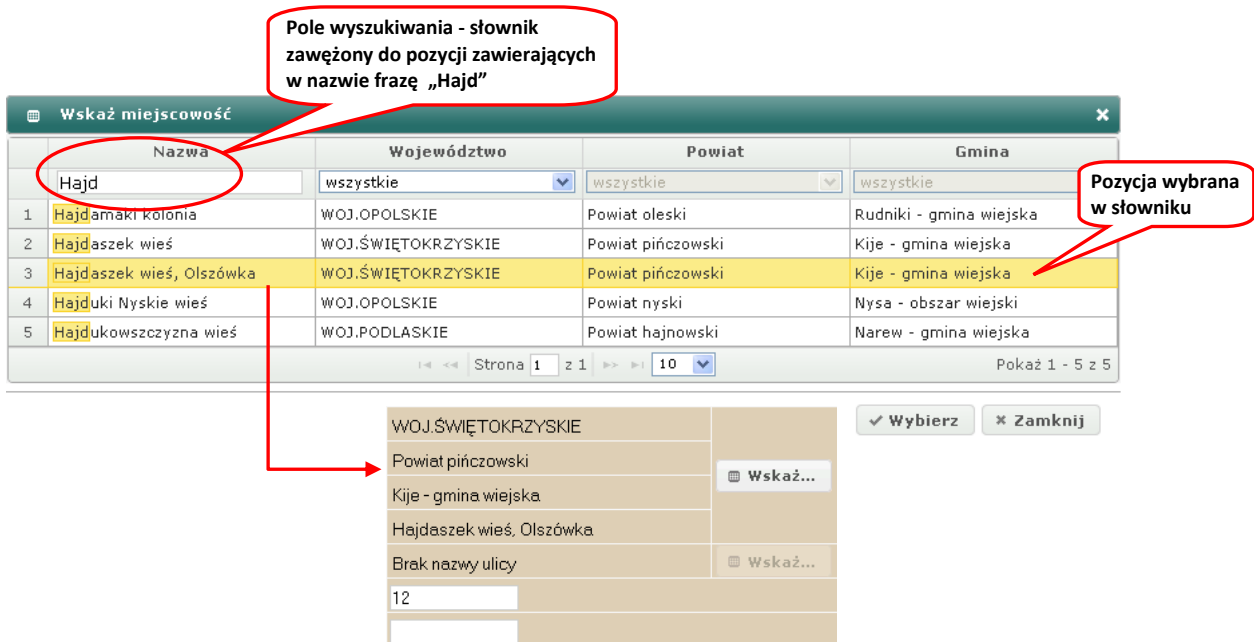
Pole wyszukiwania - słownik zawężony do pozycji zawierających w nazwie frazę „Hajd"

Wskaż miejscowość

| | Nazwa | Województwo | Powiat | Gmina |
|---|---|---|---|---|
| | Hajd | wszystkie | wszystkie | wszystkie |
| 1 | Hajdamaki kolonia | WOJ.OPOLSKIE | Powiat oleski | Rudniki - gmina wiejska |
| 2 | Hajdaszek wieś | WOJ.ŚWIĘTOKRZYSKIE | Powiat pińczowski | Kije - gmina wiejska |
| 3 | Hajdaszek wieś, Olszówka | WOJ.ŚWIĘTOKRZYSKIE | Powiat pińczowski | Kije - gmina wiejska |
| 4 | Hajduki Nyskie wieś | WOJ.OPOLSKIE | Powiat nyski | Nysa - obszar wiejski |
| 5 | Hajdukowszczyzna wieś | WOJ.PODLASKIE | Powiat hajnowski | Narew - gmina wiejska |

Pozycja wybrana w słowniku

Strona 1 z 1 10 Pokaż 1 - 5 z 5

Wybierz Zamknij

WOJ.ŚWIĘTOKRZYSKIE
Powiat pińczowski
Kije - gmina wiejska
Hajdaszek wieś, Olszówka
Brak nazwy ulicy
12

Wskaż...
Wskaż...